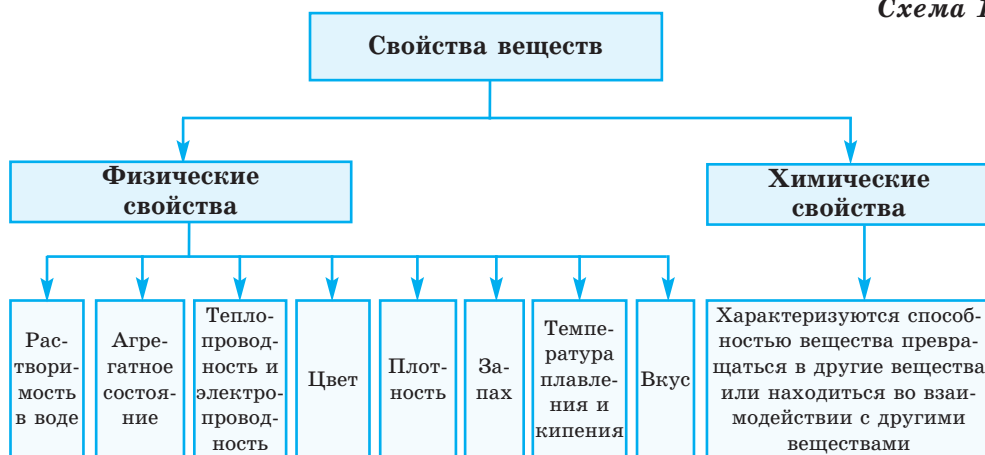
Схема 1

Свойства веществ

Физические свойства

Химические свойства

Растворимость в воде

Агрегатное состояние

Теплопроводность и электропроводность

Цвет

Плотность

Запах

Температура плавления и кипения

Вкус

Характеризуются способностью вещества превращаться в другие вещества или находиться во взаимодействии с другими веществами